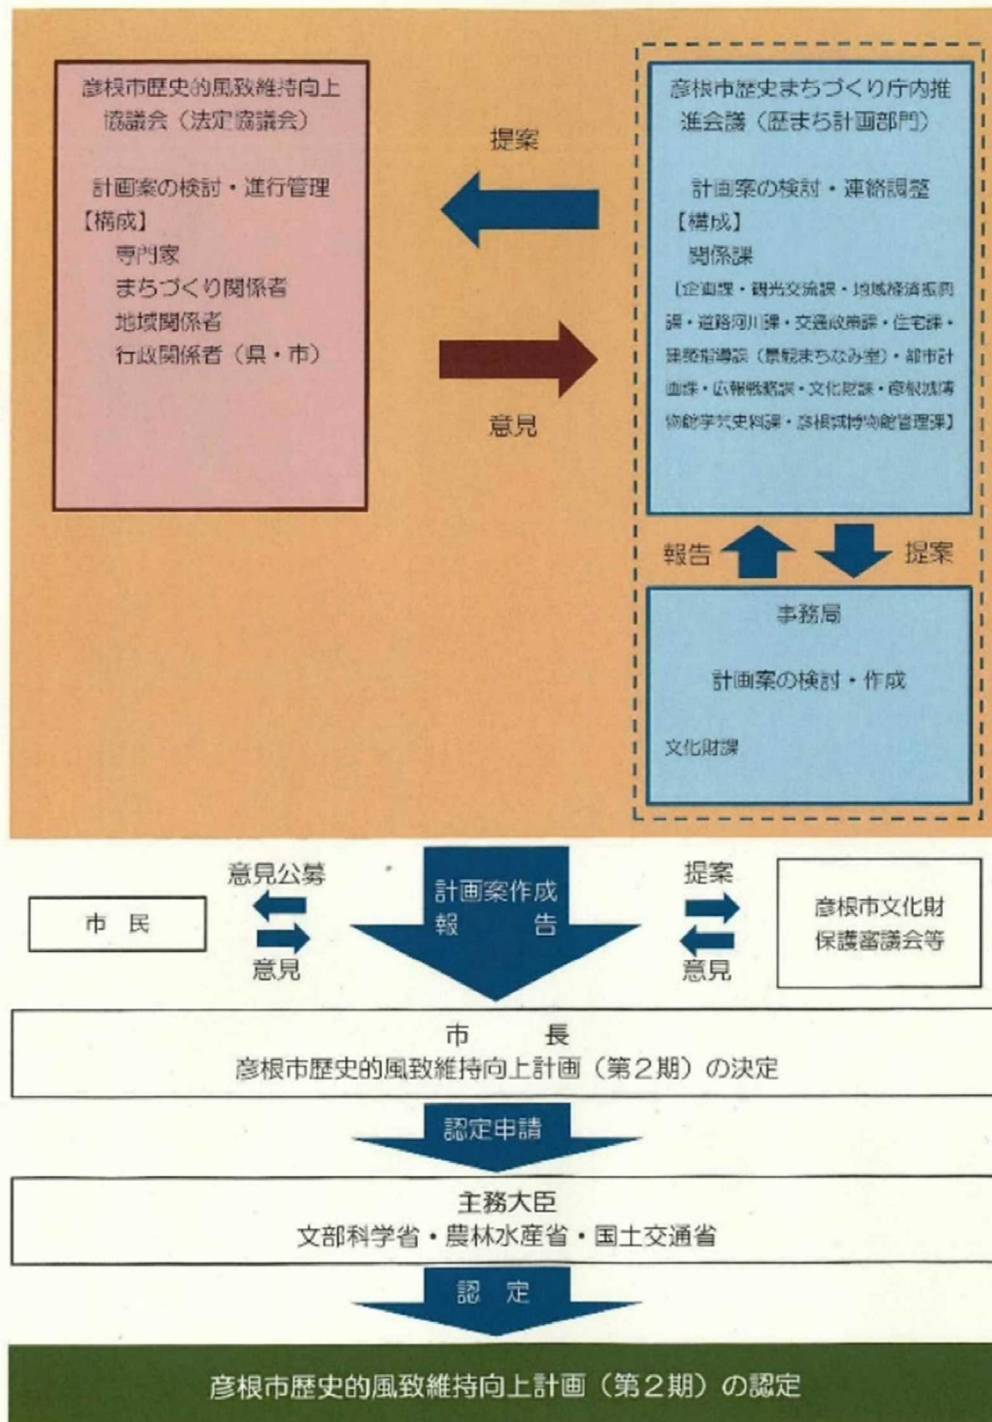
彦根市歴史的風致維持向上協議会（法定協議会）

計画案の検討・進行管理
【構成】
専門家
まちづくり関係者
地域関係者
行政関係者（県・市）

提案

意見

彦根市歴史まちづくり庁内推進会議（歴まち計画部門）

計画案の検討・連絡調整
【構成】
関係課
〔企画課・観光交流課・地域経済振興課・道路河川課・交通政策課・住宅課・建築指導課（景観まちなみ室）・都市計画課・広報戦略課・文化財課・彦根城博物館学芸史料課・彦根城博物館管理課〕

報告

提案

事務局

計画案の検討・作成

文化財課

市　民

意見公募

意見

計画案作成
報　　告

提案

意見

彦根市文化財保護審議会等

市　　長
彦根市歴史的風致維持向上計画（第２期）の決定

認定申請

主務大臣
文部科学省・農林水産省・国土交通省

認　定

彦根市歴史的風致維持向上計画（第２期）の認定